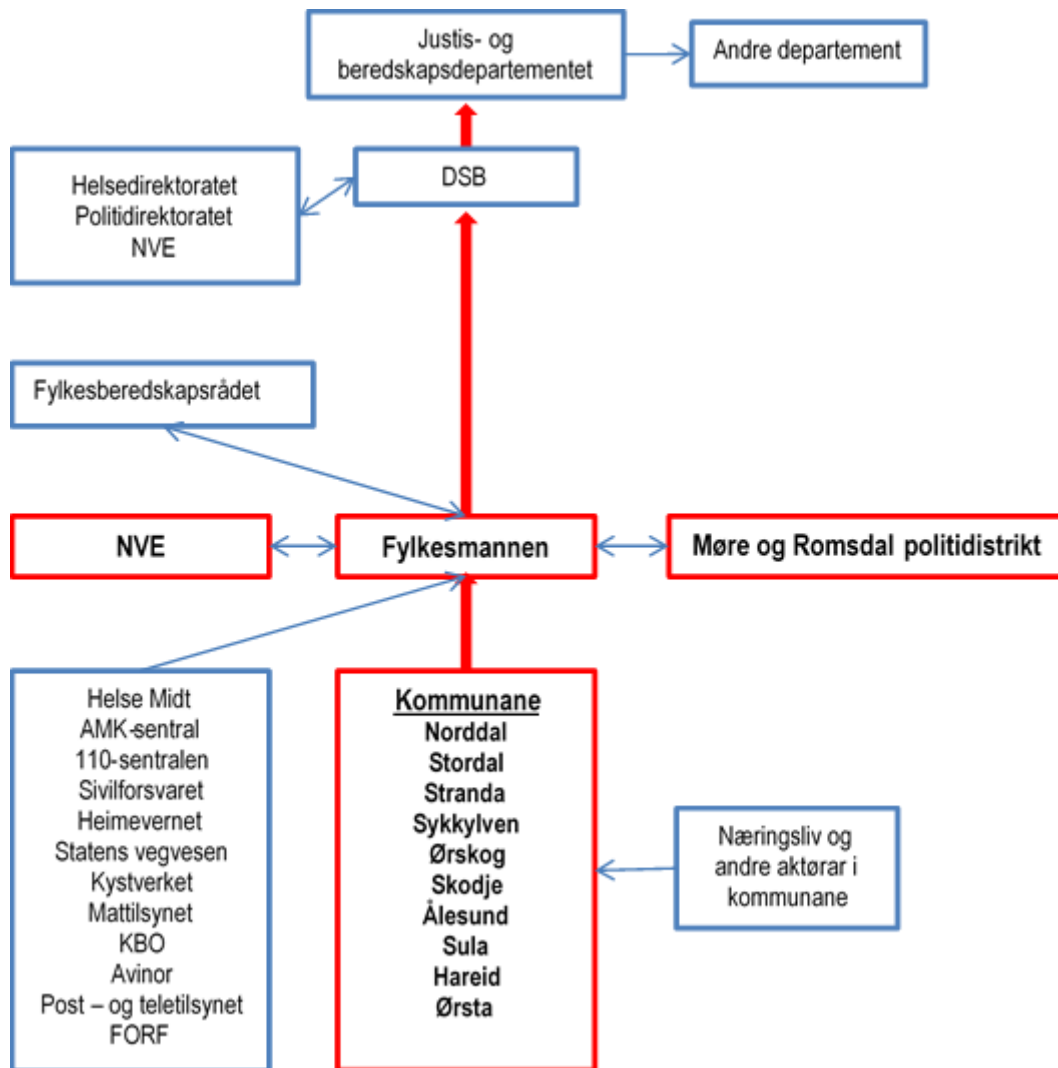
Justis- og beredskapsdepartementet

Andre departement

Helsedirektoratet
Politidirektoratet
NVE

DSB

Fylkesberedskapsrådet

NVE

Fylkesmannen

Møre og Romsdal politidistrikt

Helse Midt
AMK-sentral
110-sentralen
Sivilforsvaret
Heimevernet
Statens vegvesen
Kystverket
Mattilsynet
KBO
Avinor
Post – og teletilsynet
FORF

Kommunane
Norddal
Stordal
Stranda
Sykkylven
Ørskog
Skodje
Ålesund
Sula
Hareid
Ørsta

Næringsliv og andre aktørar i kommunane